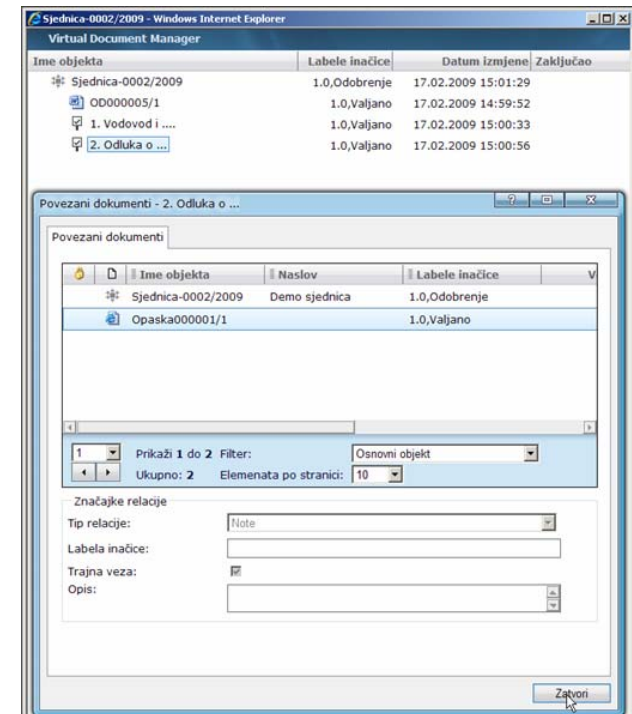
Sjednica-0002/2009 - Windows Internet Explorer

Virtual Document Manager

| Ime objekta | Labele inačice | Datum izmjene | Zaključao |
|---|---|---|---|
| Sjednica-0002/2009 | 1.0,Odobrenje | 17.02.2009 15:01:29 | |
| OD000005/1 | 1.0,Valjano | 17.02.2009 14:59:52 | |
| 1. Vodovod i .... | 1.0,Valjano | 17.02.2009 15:00:33 | |
| 2. Odluka o ... | 1.0,Valjano | 17.02.2009 15:00:56 | |

Povezani dokumenti - 2. Odluka o ...

Povezani dokumenti

| Ime objekta | Naslov | Labele inačice | V |
|---|---|---|---|
| Sjednica-0002/2009 | Demo sjednica | 1.0,Odobrenje | |
| Opaska000001/1 | | 1.0,Valjano | |

1 Prikaži 1 do 2 Filter: Osnovni objekt

Ukupno: 2 Elemenata po stranici: 10

Značajke relacije

Tip relacije: Note

Labela inačice:

Trajna veza:

Opis:

Zatvori